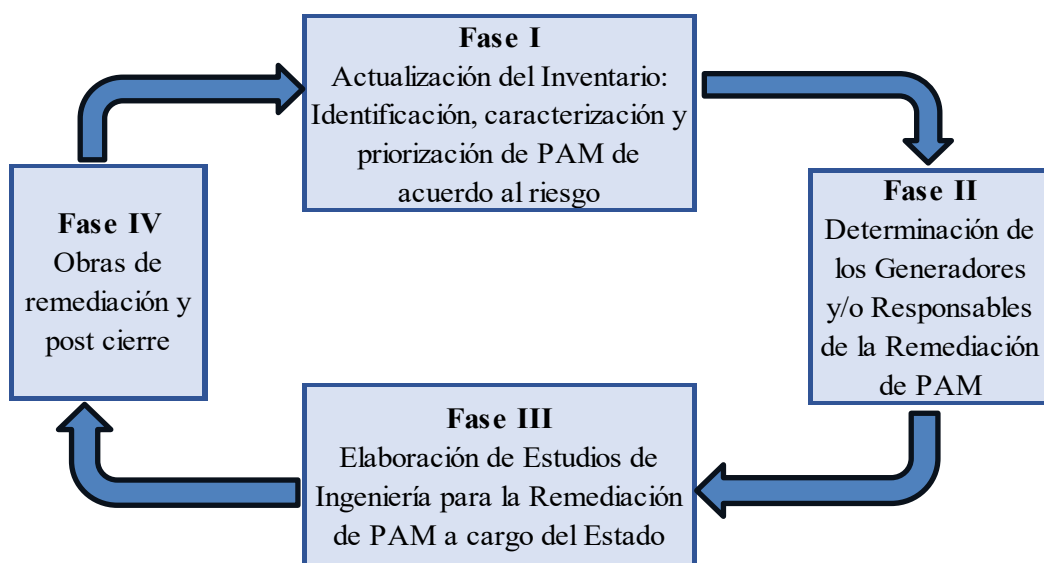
**Fase I**
Actualización del Inventario: Identificación, caracterización y priorización de PAM de acuerdo al riesgo

**Fase II**
Determinación de los Generadores y/o Responsables de la Remediación de PAM

**Fase III**
Elaboración de Estudios de Ingeniería para la Remediación de PAM a cargo del Estado

**Fase IV**
Obras de remediación y post cierre